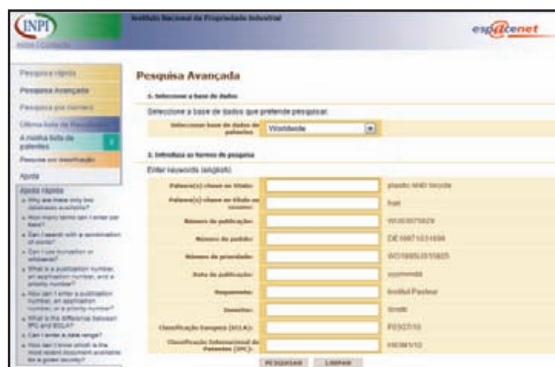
INPI

Instituto Nacional da Propriedade Industrial

espacenet

Pesquisa rápida
Pesquisa Avançada
Pesquisa por número
Última lista de Resultados
A minha lista de patentes
Pesquisa por classificação
Ajuda

Ajuda rápida
» Why are there only two databases available?
» How many terms can I enter per field?
» Can I search with a combination of words?
» Can I use truncation or wildcards?
» What is a publication number, an application number, and a priority number?
» How can I enter a publication number, an application number, or a priority number?
» What is the difference between IPC and ECLA?
» Can I enter a date range?
» How can I know which is the most recent document available for a given country?

Pesquisa Avançada

1. Seleccione a base de dados

Seleccione a base de dados que pretende pesquisar.

Seleccionar base de dados de patentes: Worldwide

2. Introduza os termos de pesquisa

Enter keywords (english)

Palavra(s) chave no título: plastic AND bicycle
Palavra(s) chave no título ou resumo: hair
Número de publicação: WO2008014520
Número do pedido: DE19971031696
Número de prioridade: WO1995US15925
Data de publicação: yyyymmdd
Requerente: Institut Pasteur
Inventor: Smith
Classificação Europeia (ECLA): F03G7/10
Classificação Internacional de Patentes (IPC): H03M1/12

PESQUISAR LIMPAR